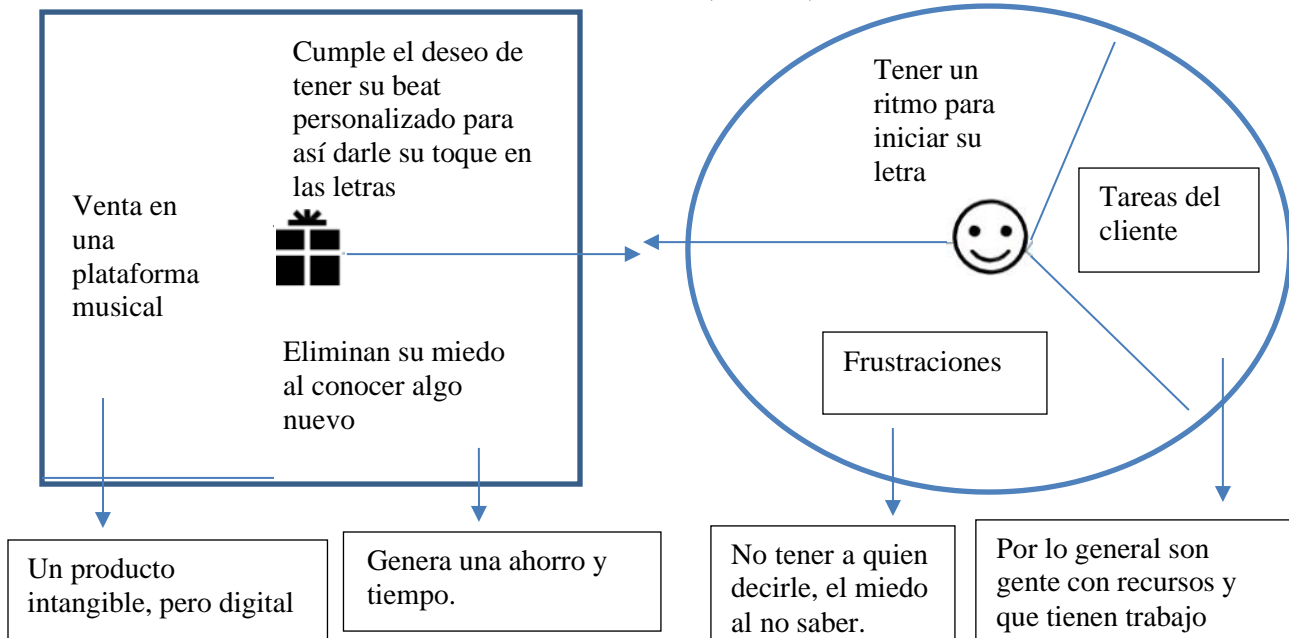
Cumple el deseo de tener su beat personalizado para así darle su toque en las letras

Venta en una plataforma musical

Eliminan su miedo al conocer algo nuevo

Tener un ritmo para iniciar su letra

Tareas del cliente

Frustraciones

Un producto intangible, pero digital

Genera una ahorro y tiempo.

No tener a quien decirle, el miedo al no saber.

Por lo general son gente con recursos y que tienen trabajo